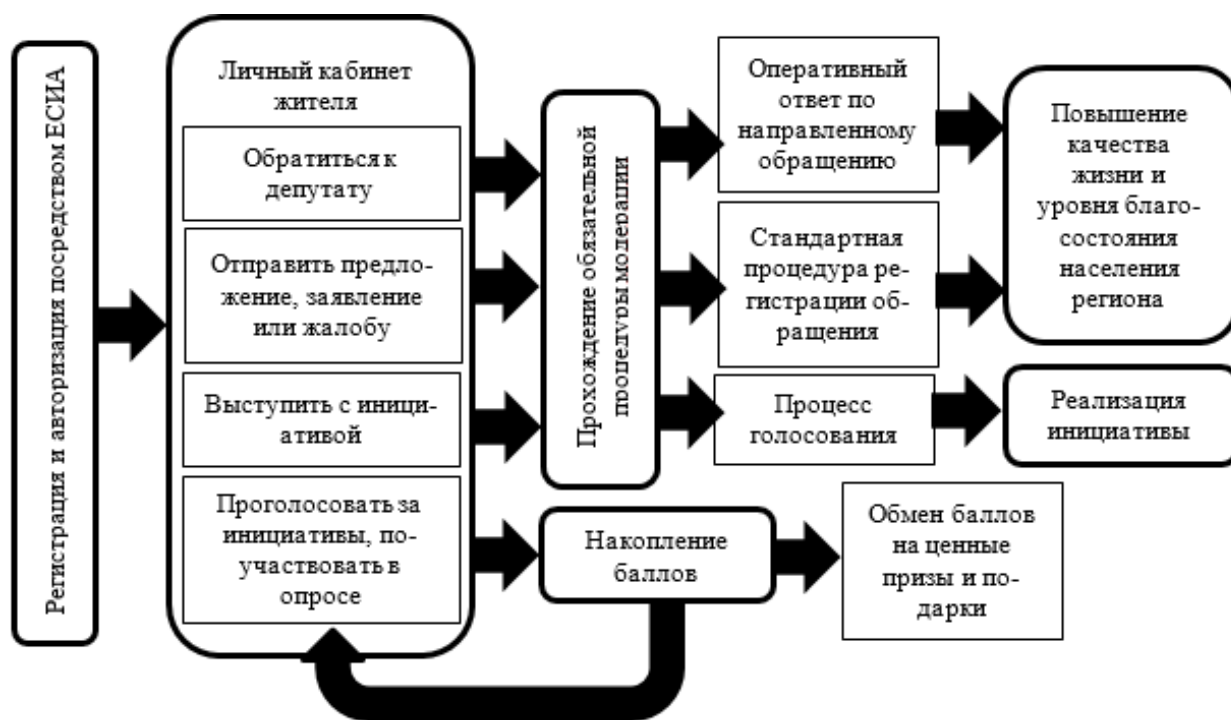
Регистрация и авторизация посредством ЕСИА

Личный кабинет жителя

Обратиться к депутату

Отправить предложение, заявление или жалобу

Выступить с инициативой

Проголосовать за инициативы, поучаствовать в опросе

Прохождение обязательной процедуры модерации

Оперативный ответ по направленному обращению

Стандартная процедура регистрации обращения

Процесс голосования

Накопление баллов

Повышение качества жизни и уровня благосостояния населения региона

Реализация инициативы

Обмен баллов на ценные призы и подарки